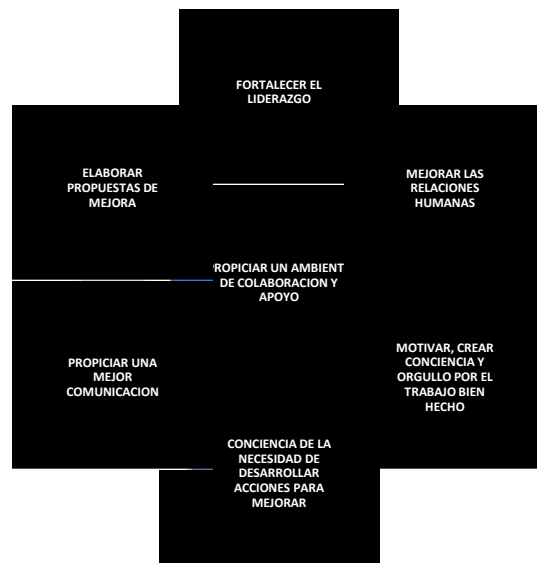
FORTALECER EL LIDERAZGO

ELABORAR PROPUESTAS DE MEJORA

MEJORAR LAS RELACIONES HUMANAS

ROPICIAR UN AMBIENT DE COLABORACION Y APOYO

PROPICIAR UNA MEJOR COMUNICACION

MOTIVAR, CREAR CONCIENCIA Y ORGULLO POR EL TRABAJO BIEN HECHO

CONCIENCIA DE LA NECESIDAD DE DESARROLLAR ACCIONES PARA MEJORAR